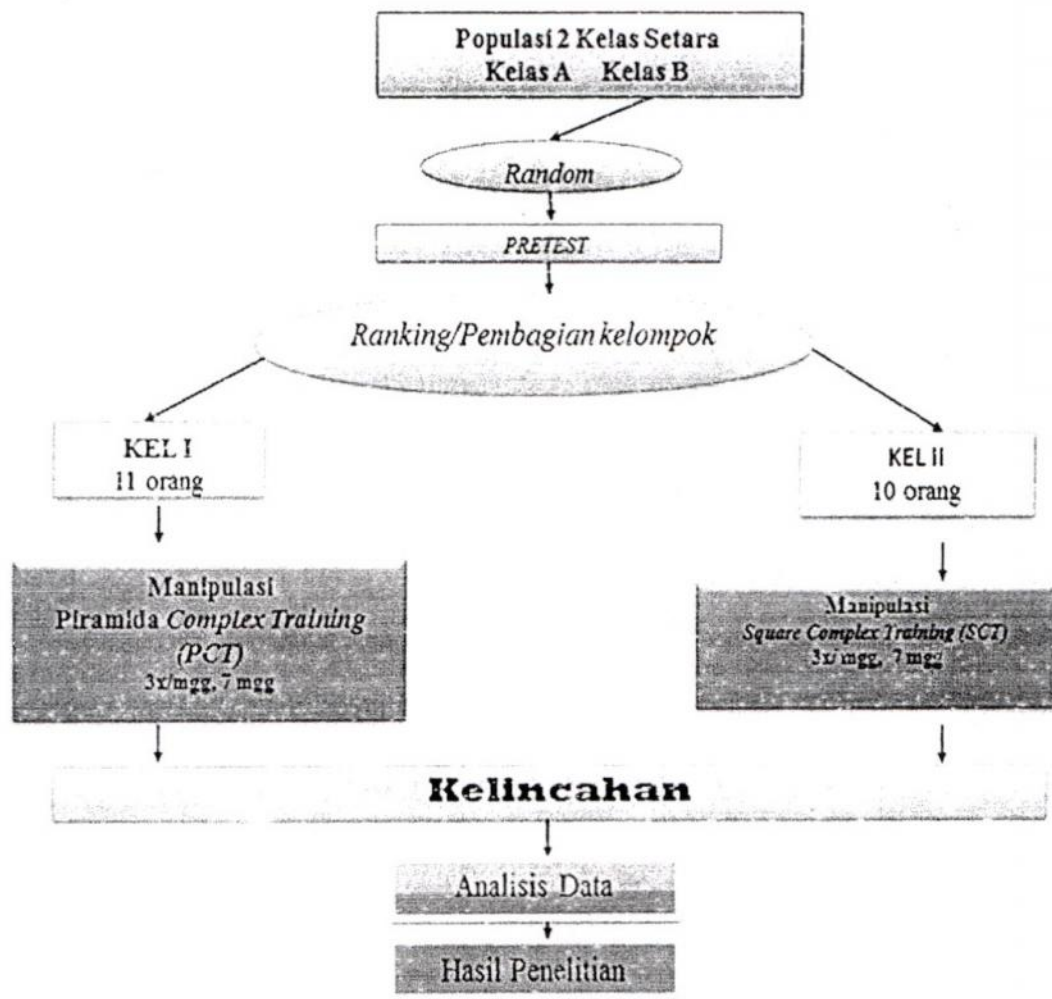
Populasi 2 Kelas Setara
Kelas A Kelas B

Random

PRETEST

Ranking/Pembagian kelompok

KEL I
11 orang

KEL II
10 orang

Manipulasi
Piramida Complex Training (PCT)
3x/mgg, 7 mgg

Manipulasi
Square Complex Training (SCT)
3x/mgg, 7 mgg

Kelincahan

Analisis Data

Hasil Penelitian